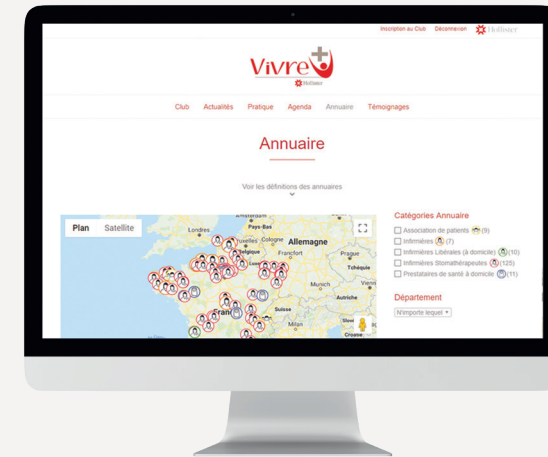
Inscription au Club Déconnexion Hollister

Vivre

Hollister

Club Actualités Pratique Agenda Annuaire Témoignages

Annuaire

Voir les définitions des annuaires

Plan Satellite

Londres Pays-Bas Allemagne Belgique Prague Tchéquie Munich Autriche Suisse France Slov Croatie

Catégories Annuaire

Association de patients (9)

Infirmières (7)

Infirmières Libérales (à domicile) (10)

Infirmières Stomathérapeutes (125)

Prestataires de santé à domicile (11)

Département

N'importe lequel